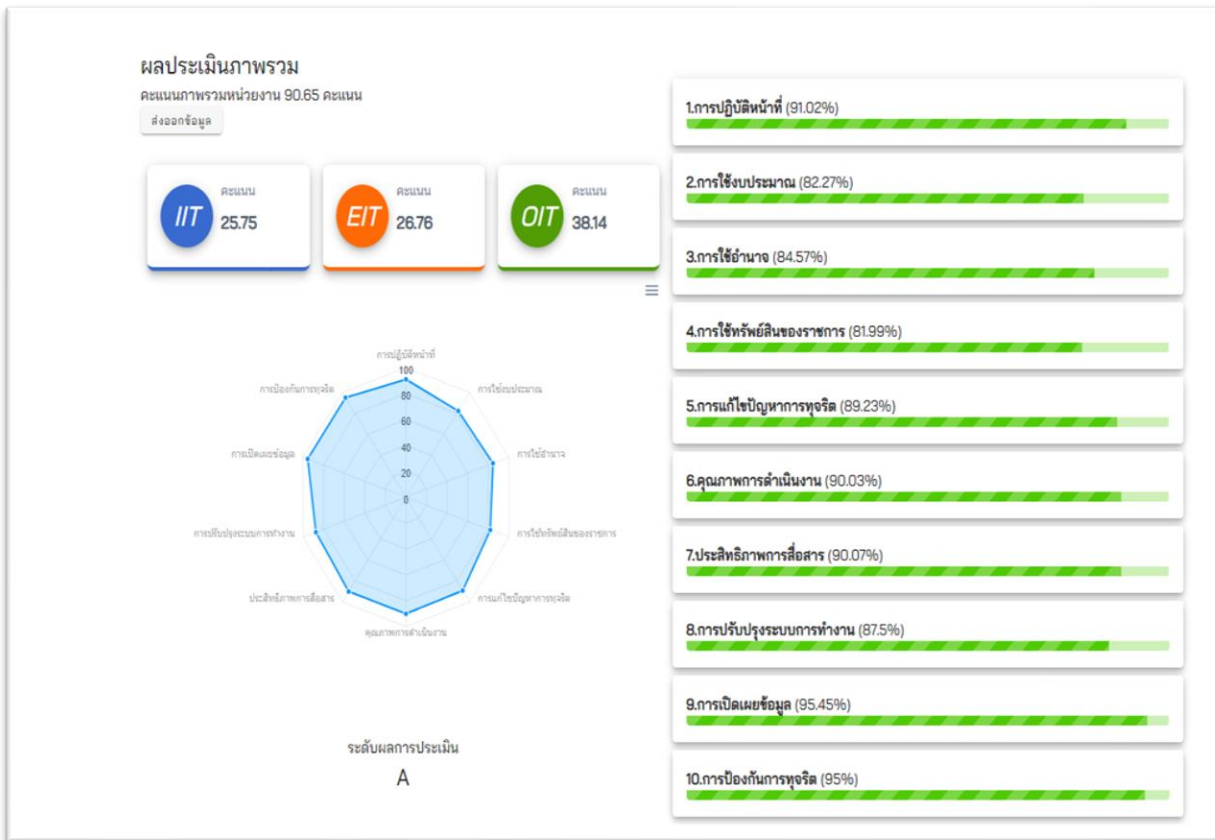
ผลประเมินภาพรวม
คะแนนภาพรวมหน่วยงาน 90.65 คะแนน
ส่งออกข้อมูล

IIT คะแนน 25.75

EIT คะแนน 26.76

OIT คะแนน 38.14

การปฏิบัติหน้าที่
การใช้งบประมาณ
การใช้อำนาจ
การใช้ทรัพย์สินของราชการ
การแก้ไขปัญหาการทุจริต
คุณภาพการดำเนินงาน
ประสิทธิภาพการสื่อสาร
การปรับปรุงระบบการทำงาน
การเปิดเผยข้อมูล
การป้องกันการทุจริต
100
80
60
40
20
0

ระดับผลการประเมิน
A

1.การปฏิบัติหน้าที่ (91.02%)
2.การใช้งบประมาณ (82.27%)
3.การใช้อำนาจ (84.57%)
4.การใช้ทรัพย์สินของราชการ (81.99%)
5.การแก้ไขปัญหาการทุจริต (89.23%)
6.คุณภาพการดำเนินงาน (90.03%)
7.ประสิทธิภาพการสื่อสาร (90.07%)
8.การปรับปรุงระบบการทำงาน (87.5%)
9.การเปิดเผยข้อมูล (95.45%)
10.การป้องกันการทุจริต (95%)